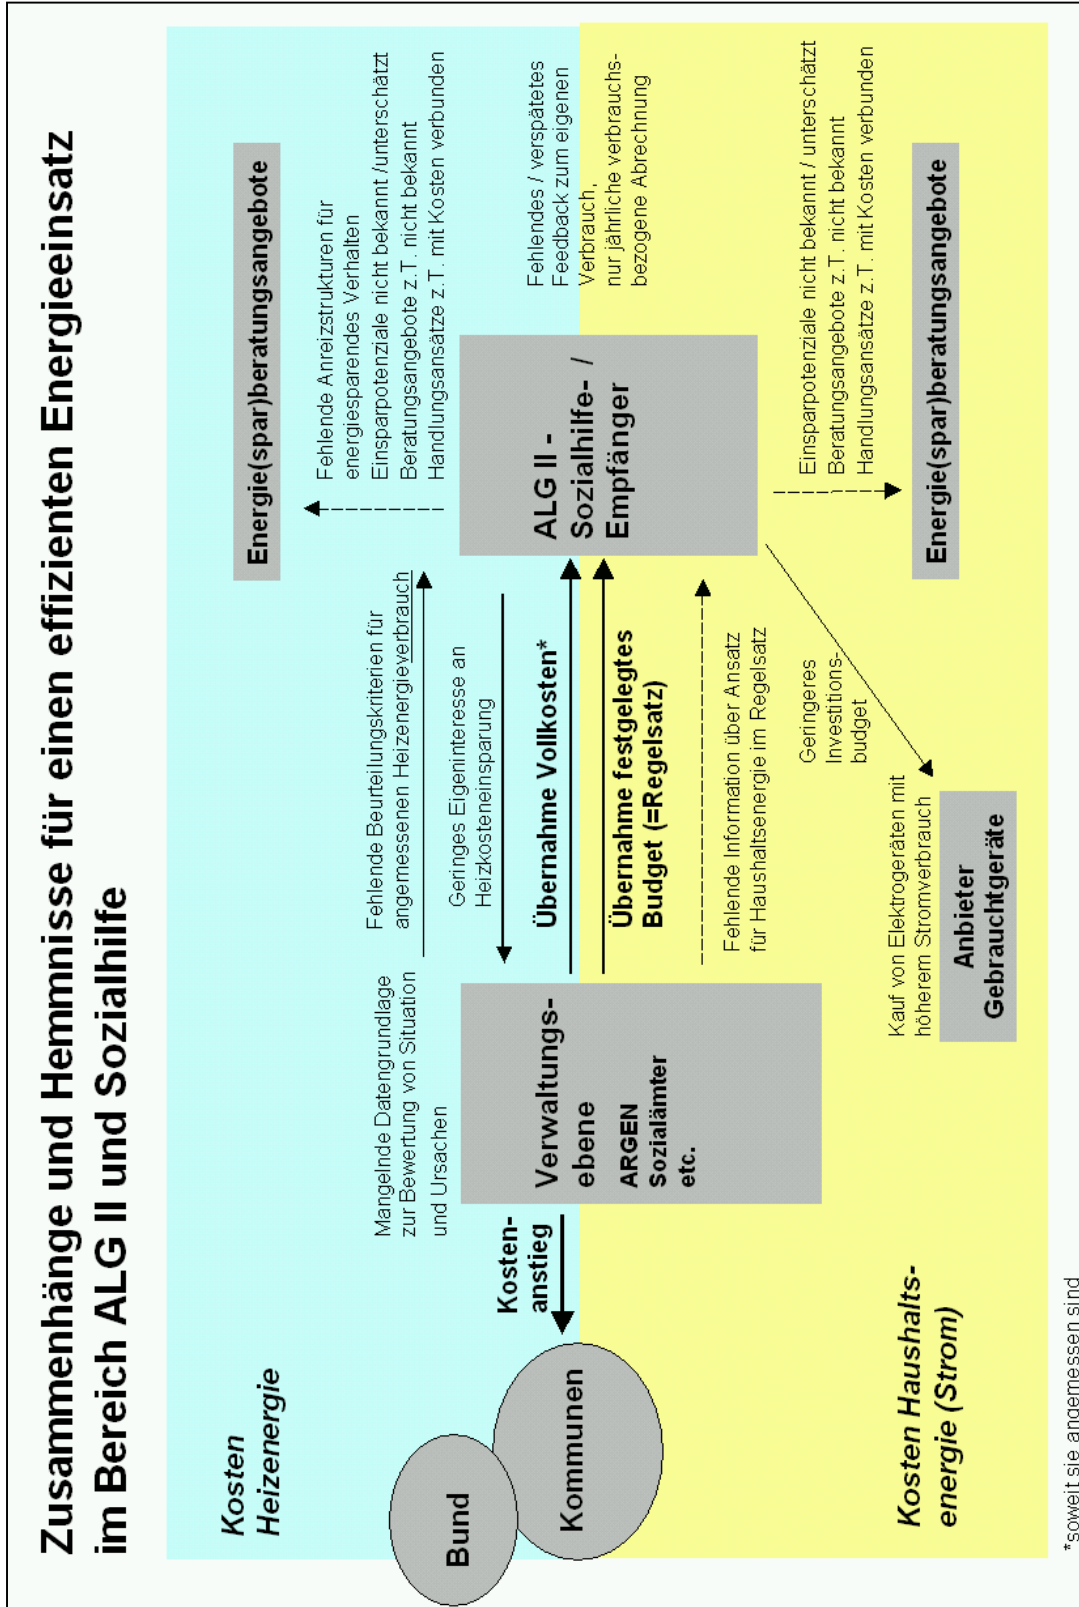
Zusammenhänge und Hemmnisse für einen effizienten Energieeinsatz im Bereich ALG II und Sozialhilfe

Kosten Heizenergie

Bund

Kommunen

Kostenanstieg

Verwaltungsebene
ARGEN
Sozialämter
etc.

Mangelnde Datengrundlage zur Bewertung von Situation und Ursachen

Fehlende Beurteilungskriterien für angemessenen Heizenergieverbrauch

Geringes Eigeninteresse an Heizkosteneinsparung

Übernahme Vollkosten*

Übernahme festgelegtes Budget (=Regelsatz)

Fehlende Information über Ansatz für Haushaltsenergie im Regelsatz

ALG II - Sozialhilfe- / Empfänger

Energie(spar)beratungsangebote

Fehlende Anreizstrukturen für energiesparendes Verhalten
Einsparpotenziale nicht bekannt /unterschätzt
Beratungsangebote z.T. nicht bekannt
Handlungsansätze z.T. mit Kosten verbunden

Fehlendes / verspätetes Feedback zum eigenen Verbrauch,
nur jährliche verbrauchsbezogene Abrechnung

Einsparpotenziale nicht bekannt / unterschätzt
Beratungsangebote z.T. nicht bekannt
Handlungsansätze z.T. mit Kosten verbunden

Energie(spar)beratungsangebote

Geringeres Investitionsbudget

Kauf von Elektrogeräten mit höherem Stromverbrauch

Anbieter Gebrauchtgeräte

Kosten Haushaltsenergie (Strom)

*soweit sie angemessen sind